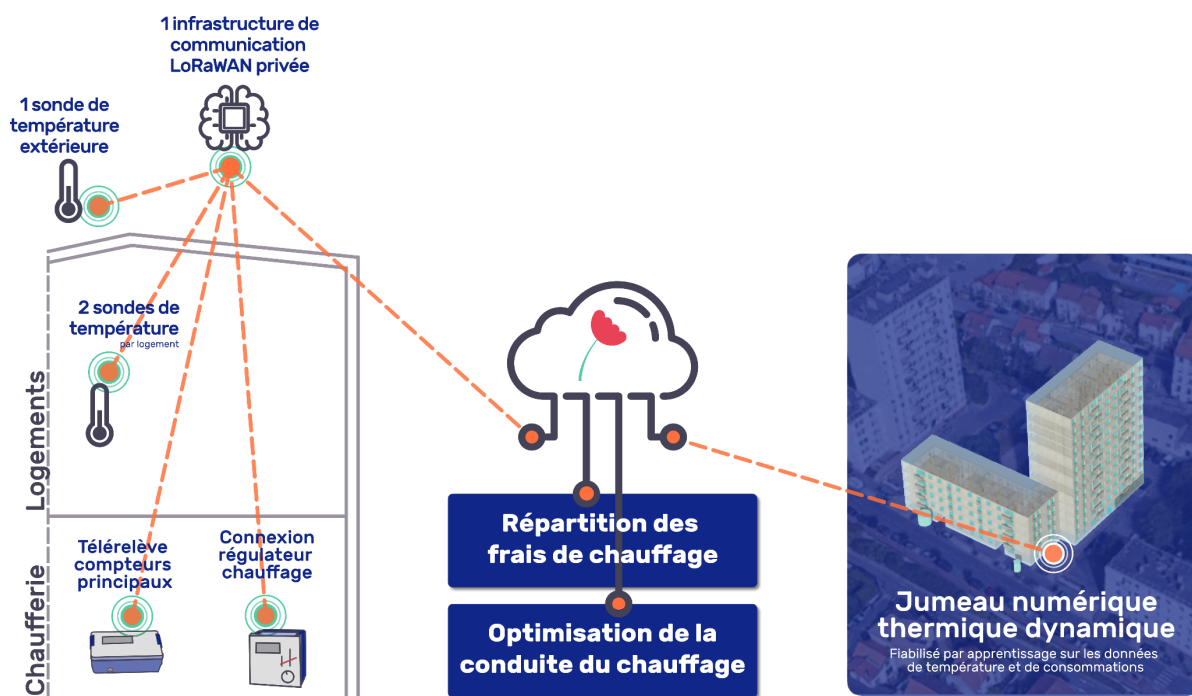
1 infrastructure de communication LoRaWAN privée

1 sonde de température extérieure

2 sondes de température
par logement

Logements

Chaufferie

Télérelève compteurs principaux

Connexion régulateur chauffage

Répartition des frais de chauffage

Optimisation de la conduite du chauffage

Jumeau numérique thermique dynamique
Fiabilisé par apprentissage sur les données de température et de consommations